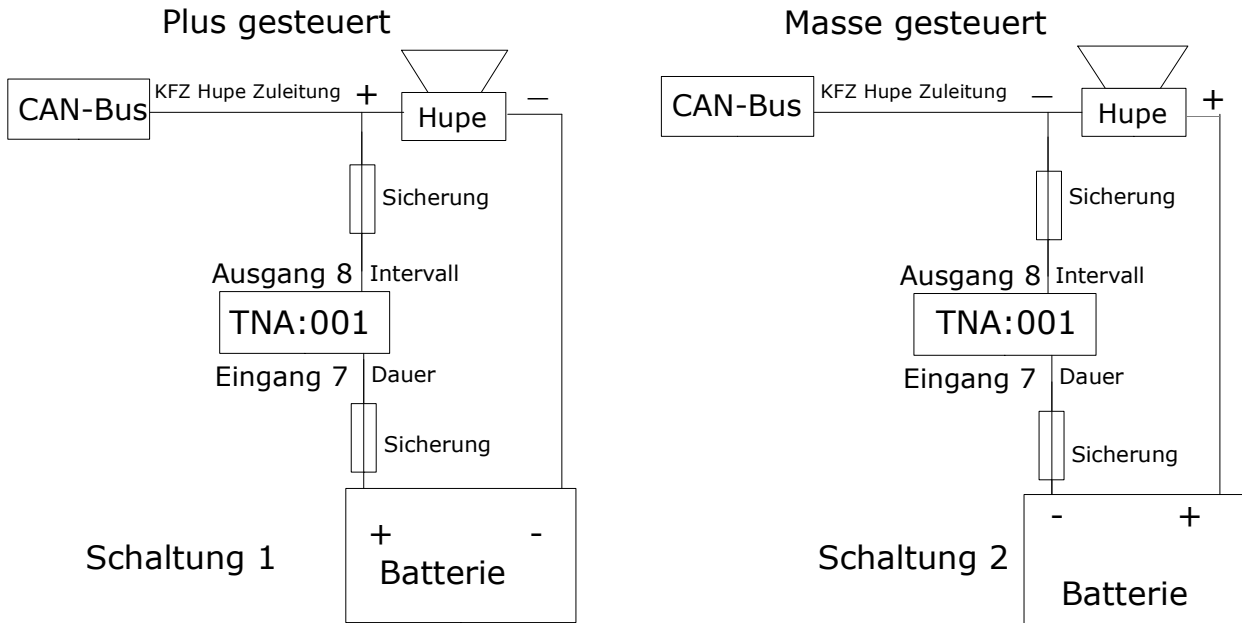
Plus gesteuert

CAN-Bus
KFZ Hupe Zuleitung
+
Hupe
—
Sicherung
Ausgang 8
Intervall
TNA:001
Eingang 7
Dauer
Sicherung
+
-
Batterie
Schaltung 1

Masse gesteuert

CAN-Bus
KFZ Hupe Zuleitung
—
Hupe
+
Sicherung
Ausgang 8
Intervall
TNA:001
Eingang 7
Dauer
Sicherung
-
+
Batterie
Schaltung 2